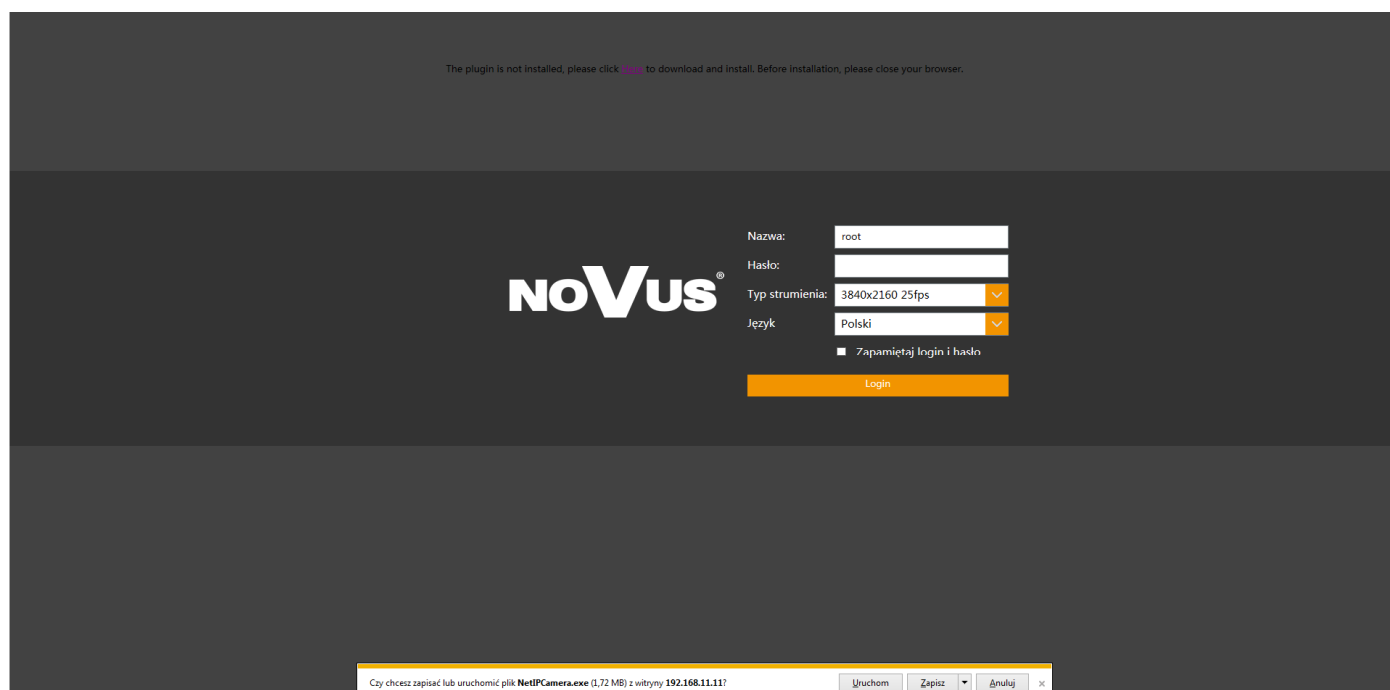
The plugin is not installed, please click here to download and install. Before installation, please close your browser.

NOVUS®

Nazwa: root

Hasło:

Typ strumienia: 3840x2160 25fps

Język Polski

Zapamiętaj login i hasło

Login

Czy chcesz zapisać lub uruchomić plik NetIPCamera.exe (1,72 MB) z witryny 192.168.11.11?

Uruchom Zapisz Anuluj ×